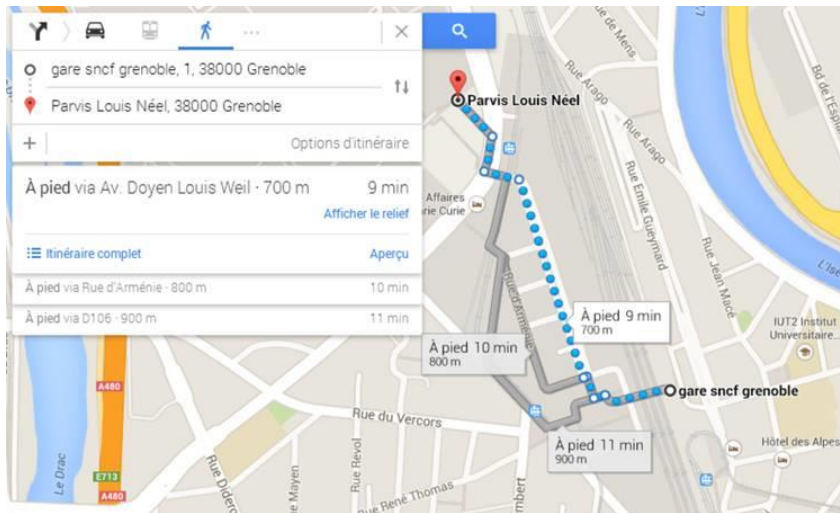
gare sncf grenoble, 1, 38000 Grenoble
Parvis Louis Néel, 38000 Grenoble
Options d'itinéraire

À pied via Av. Doyen Louis Weil · 700 m 9 min
Afficher le relief

Itinéraire complet Aperçu

À pied via Rue d'Arménie · 800 m 10 min
À pied via D106 · 900 m 11 min

Parvis Louis Néel
Affaires
rie Curie
Rue de Mens
Rue Arago
Rue Arago
Rue Emile Gueymard
Rue Jean Macé
bd de l'Esplanade
L'Isère
Rue d'Arménie
À pied 9 min
700 m
À pied 10 min
800 m
À pied 11 min
900 m
gare sncf grenoble
IUT2 Institut Universitaire...
Hôtel des Alpes
Rue du Vercors
Rue Revol
Rue Mayen
Rue Diderot
Rue René Thomas
Rue Lambert
Le Drac
A480
E713
A480